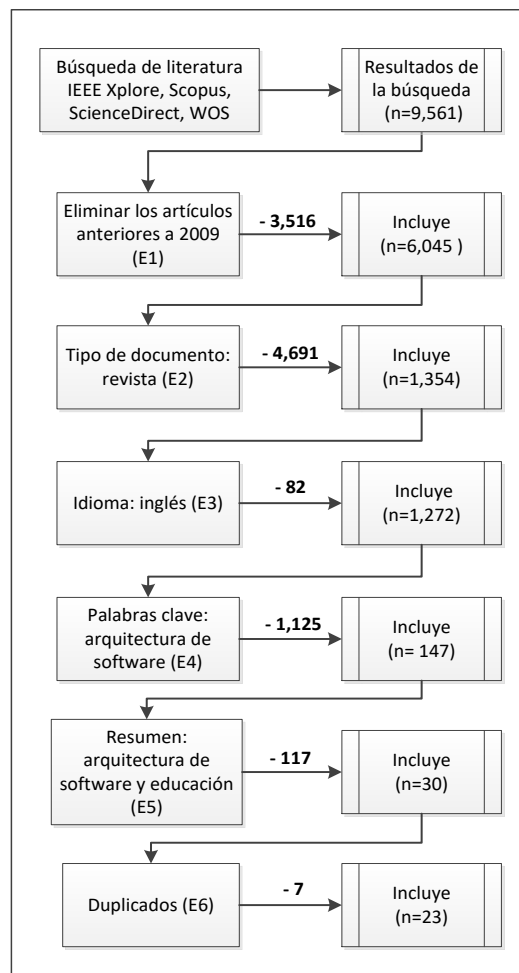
Búsqueda de literatura IEEE Xplore, Scopus, ScienceDirect, WOS

Resultados de la búsqueda (n=9,561)

Eliminar los artículos anteriores a 2009 (E1)

- 3,516

Incluye (n=6,045 )

Tipo de documento: revista (E2)

- 4,691

Incluye (n=1,354)

Idioma: inglés (E3)

- 82

Incluye (n=1,272)

Palabras clave: arquitectura de software (E4)

- 1,125

Incluye (n= 147)

Resumen: arquitectura de software y educación (E5)

- 117

Incluye (n=30)

Duplicados (E6)

- 7

Incluye (n=23)